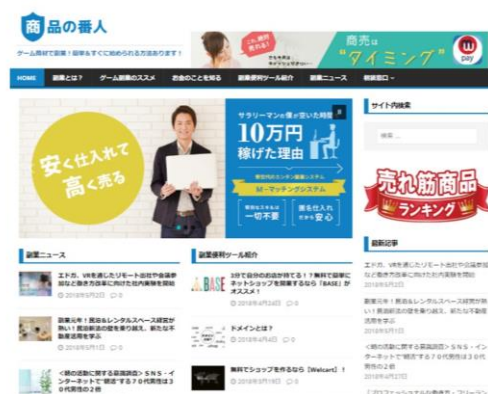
商品の番人

ゲーム商材で副業！副業をすぐに始められる方法あります？

商売は "タイミング"

pay

HOME 副業とは？ ゲーム副業のススメ お金のことを知る 副業便利ツール紹介 副業ニュース 根拠話ロ

安く仕入れて高く売る

サラリーマンの僕が空いた時間で 10万円 稼げた理由

M-マッチングシステム

一切不要 安心

サイト内検索

検索...

売れ筋商品ランキング

副業ニュース

エド氏、VRを活用したリモート出社や会議参加など働き方改革に向けた社内実験を開始

2018年9月2日 0

副業元年！民泊&レンタルスペース経営が熱い！民泊新法の最後を乗り越え、新たな不動産活用を学ぶ

2018年9月1日 0

《働き方改革に関する意識調査》SNS・インターネットで"絶活"する70代男性は30代男性の2倍

副業便利ツール紹介

3分で自分のお店が持てる！？無料で簡単にネットショップを開業するなら「BASE」がオススメ！

2018年4月29日 0

ドメインとは？

2018年4月4日 0

無料でショップを作るなら【Wekcart】！

2018年3月19日 0

最新記事

エド氏、VRを活用したリモート出社や会議参加など働き方改革に向けた社内実験を開始

2018年9月2日

副業元年！民泊&レンタルスペース経営が熱い！民泊新法の最後を乗り越え、新たな不動産活用を学ぶ

2018年9月1日

《働き方改革に関する意識調査》SNS・インターネットで"絶活"する70代男性は30代男性の2倍

2018年8月27日